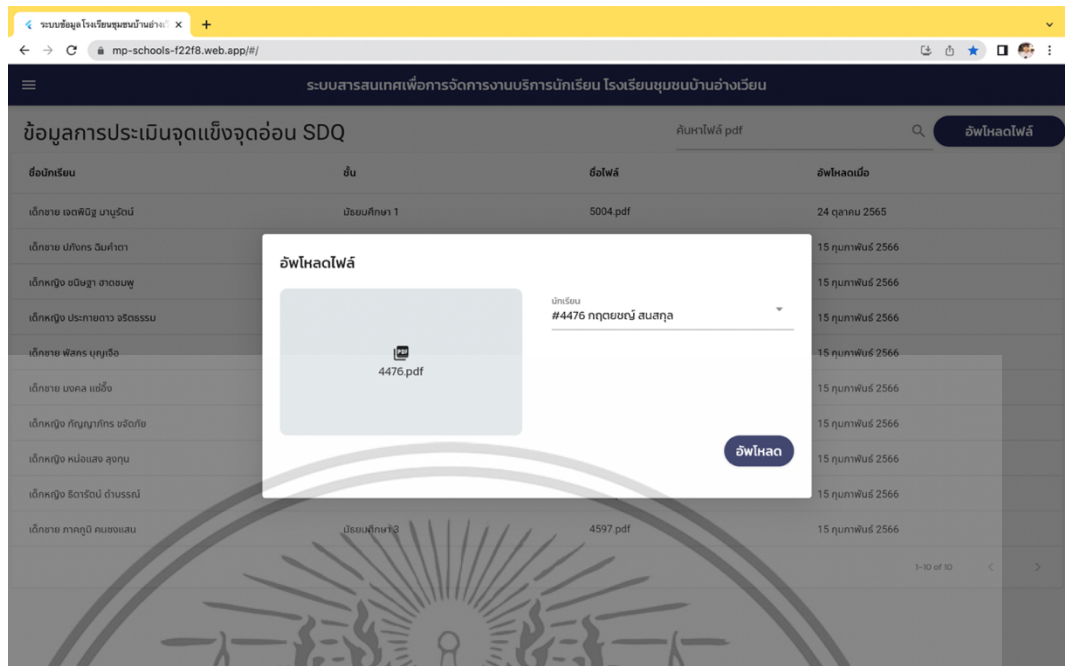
ระบบข้อมูลโรงเรียนชุมชนบ้านอ่างเ ×
mp-schools-f22f8.web.app/#/

ระบบสารสนเทศเพื่อการจัดการงานบริการนักเรียน โรงเรียนชุมชนบ้านอ่างเวียน

ข้อมูลการประเมินจุดแข็งจุดอ่อน SDQ

ค้นหาไฟล์ pdf

อัพโหลดไฟล์

| ชื่อนักเรียน | ชั้น | ชื่อไฟล์ | อัพโหลดเมื่อ |
|---|---|---|---|
| เด็กชาย เจตพินิฐ มาบุรัตน์ | มัธยมศึกษา 1 | 5004.pdf | 24 ตุลาคม 2565 |
| เด็กชาย ปภังกร ฉิมคำดา | | | 15 กุมภาพันธ์ 2566 |
| เด็กหญิง ชนิษฐา ฮาดชมพู | | | 15 กุมภาพันธ์ 2566 |
| เด็กหญิง ประกายดาว จริตธรรม | | | 15 กุมภาพันธ์ 2566 |
| เด็กชาย พีสกร บุญเรือ | | | 15 กุมภาพันธ์ 2566 |
| เด็กชาย มงคล แซ่อึ้ง | | | 15 กุมภาพันธ์ 2566 |
| เด็กหญิง กัญญาภัทร ชจัดภัย | | | 15 กุมภาพันธ์ 2566 |
| เด็กหญิง หน่อแสง ลุงทุน | | | 15 กุมภาพันธ์ 2566 |
| เด็กหญิง ธิดารัตน์ ดำบรรณ์ | | | 15 กุมภาพันธ์ 2566 |
| เด็กชาย ภาคภูมิ คนซงแสน | มัธยมศึกษา 3 | 4597.pdf | 15 กุมภาพันธ์ 2566 |

1–10 of 10

อัพโหลดไฟล์

4476.pdf

นักเรียน
#4476 กฤตยชญ์ สนสกุล

อัพโหลด